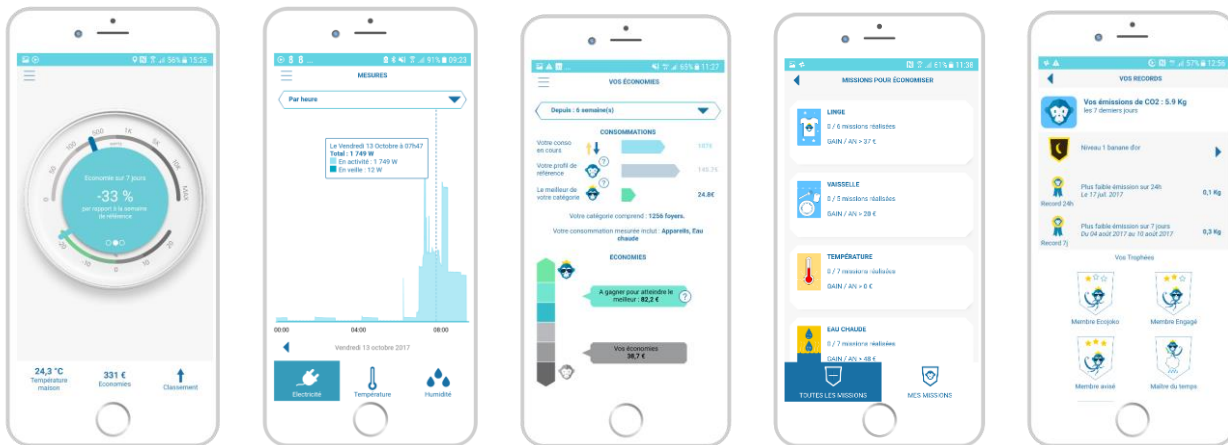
56% 15:26

Economie sur 7 jours

-33 %

par rapport à la semaine de référence

500 1K 5K 10K MAX 50 100 -50 -20 10

24,3 °C
Température maison

331 €
Economies

Classement

91% 09:23

MESURES

Par heure

Le Vendredi 13 Octobre à 07h47
Total : 1 749 W
En activité : 1 749 W
En veille : 12 W

00:00 04:00 08:00

Vendredi 13 octobre 2017

Electricité Température Humidité

65% 11:27

VOS ÉCONOMIES

Depuis : 6 semaine(s)

CONSOMMATIONS

Votre conso en cours 107€

Votre profil de référence 145.7€

Le meilleur de votre catégorie 24.8€

Votre catégorie comprend : 1256 foyers.

Votre consommation mesurée inclut : Appareils, Eau chaude

ECONOMIES

A gagner pour atteindre le meilleur : 82,2 €

Vos économies 38,7 €

61% 11:38

MISSIONS POUR ÉCONOMISER

LINGE
0 / 6 missions réalisées
GAIN / AN > 37 €

VAISSELLE
0 / 5 missions réalisées
GAIN / AN > 28 €

TEMPÉRATURE
0 / 7 missions réalisées
GAIN / AN > 0 €

EAU CHAUDE
0 / 7 missions réalisées
GAIN / AN > 48 €

TOUTES LES MISSIONS

MES MISSIONS

57% 12:56

VOS RECORDS

Vos émissions de CO2 : 5.9 Kg
les 7 derniers jours

Niveau 1 banane d'or

Record 24h
Plus faible émission sur 24h
Le 17 juil. 2017
0,1 Kg

Record 7j
Plus faible émission sur 7 jours
Du 04 août 2017 au 10 août 2017
0,3 Kg

Vos Trophées

Membre Ecojoko

Membre Engagé

Membre avisé

Maître du temps